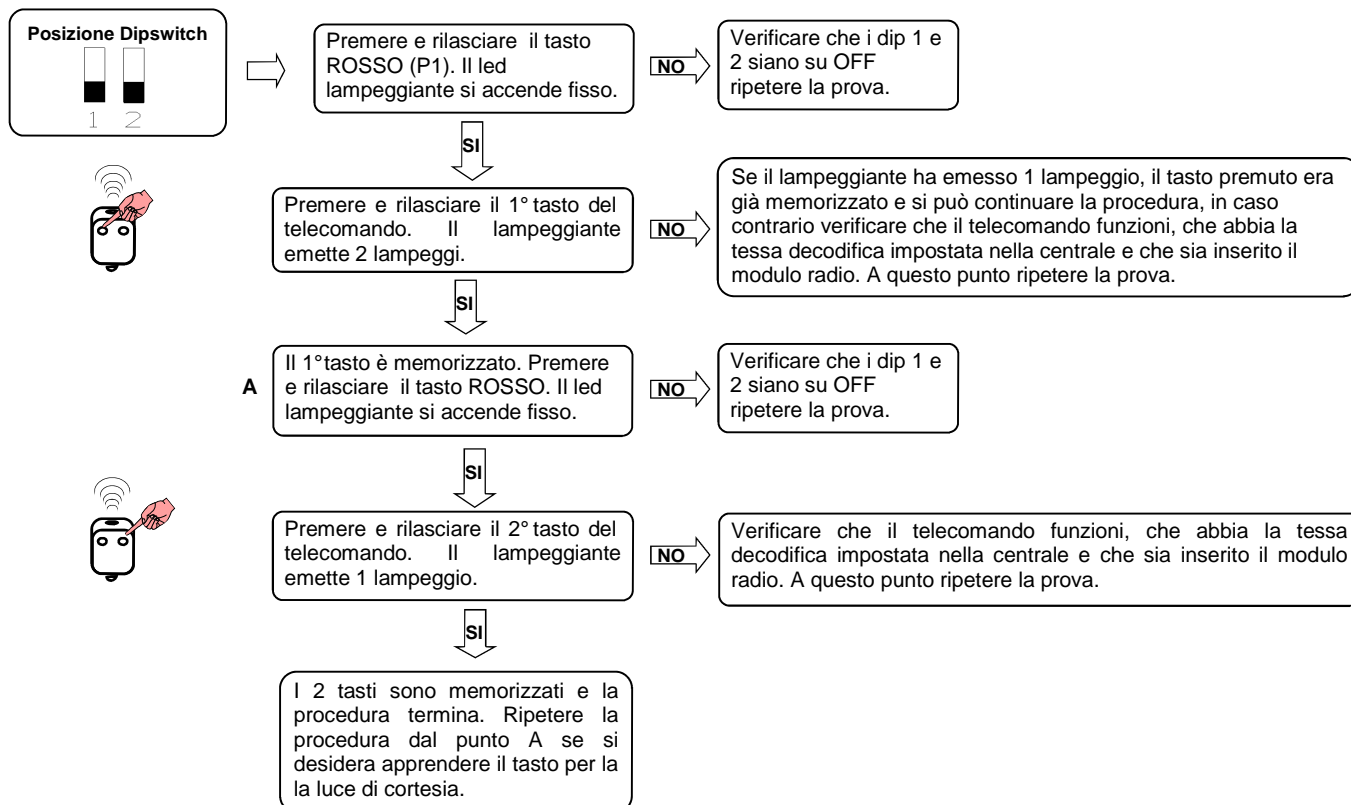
Posizione Dipswitch

1 2

Premere e rilasciare il tasto ROSSO (P1). Il led lampeggiante si accende fisso.

NO

Verificare che i dip 1 e 2 siano su OFF ripetere la prova.

SI

Premere e rilasciare il 1° tasto del telecomando. Il lampeggiante emette 2 lampeggi.

NO

Se il lampeggiante ha emesso 1 lampeggio, il tasto premuto era già memorizzato e si può continuare la procedura, in caso contrario verificare che il telecomando funzioni, che abbia la tessa decodifica impostata nella centrale e che sia inserito il modulo radio. A questo punto ripetere la prova.

SI

A

Il 1°tasto è memorizzato. Premere e rilasciare il tasto ROSSO. Il led lampeggiante si accende fisso.

NO

Verificare che i dip 1 e 2 siano su OFF ripetere la prova.

SI

Premere e rilasciare il 2° tasto del telecomando. Il lampeggiante emette 1 lampeggio.

NO

Verificare che il telecomando funzioni, che abbia la tessa decodifica impostata nella centrale e che sia inserito il modulo radio. A questo punto ripetere la prova.

SI

I 2 tasti sono memorizzati e la procedura termina. Ripetere la procedura dal punto A se si desidera apprendere il tasto per la la luce di cortesia.